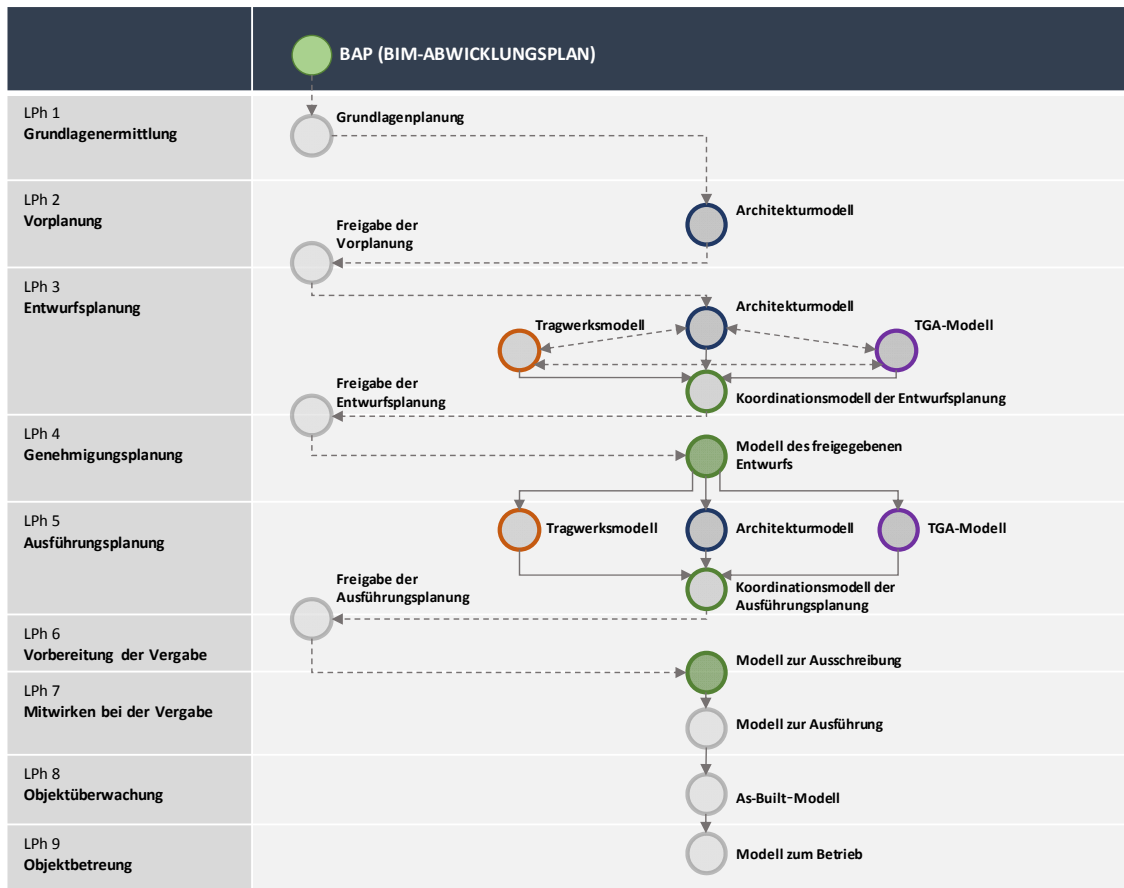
BAP (BIM-ABWICKLUNGSPLAN)

LPh 1
Grundlagenermittlung

Grundlagenplanung

LPh 2
Vorplanung

Architekturmodell

Freigabe der Vorplanung

LPh 3
Entwurfsplanung

Architekturmodell

Tragwerksmodell

TGA-Modell

Koordinationsmodell der Entwurfsplanung

Freigabe der Entwurfsplanung

LPh 4
Genehmigungsplanung

Modell des freigegebenen Entwurfs

LPh 5
Ausführungsplanung

Tragwerksmodell

Architekturmodell

TGA-Modell

Koordinationsmodell der Ausführungsplanung

Freigabe der Ausführungsplanung

LPh 6
Vorbereitung der Vergabe

Modell zur Ausschreibung

LPh 7
Mitwirken bei der Vergabe

Modell zur Ausführung

LPh 8
Objektüberwachung

As-Built-Modell

LPh 9
Objektbetreung

Modell zum Betrieb